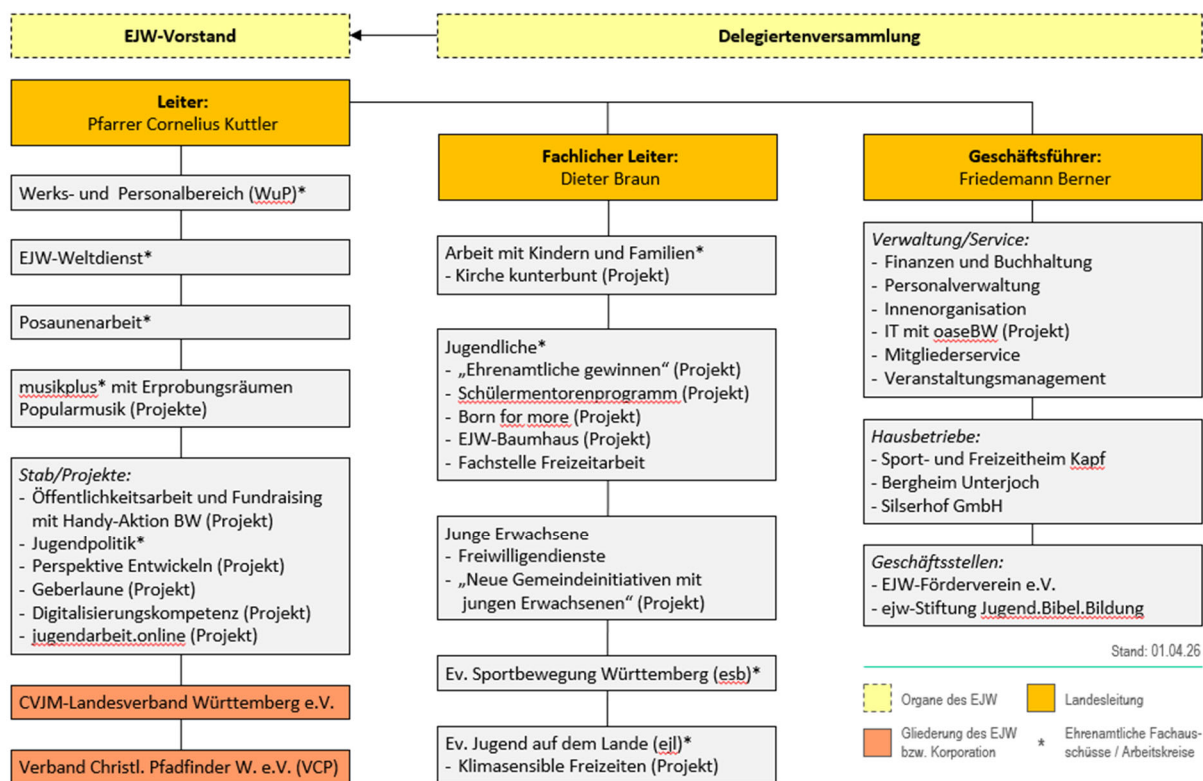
EJW-Vorstand

Delegiertenversammlung

Leiter:
Pfarrer Cornelius Kuttler

Werks- und Personalbereich (WuP)*

EJW-Weltdienst*

Posaunenarbeit*

musikplus* mit Erprobungsräumen Popularmusik (Projekte)

Stab/Projekte:
- Öffentlichkeitsarbeit und Fundraising mit Handy-Aktion BW (Projekt)
- Jugendpolitik*
- Perspektive Entwickeln (Projekt)
- Geberlaune (Projekt)
- Digitalisierungskompetenz (Projekt)
- jugendarbeit.online (Projekt)

CVJM-Landesverband Württemberg e.V.

Verband Christl. Pfadfinder W. e.V. (VCP)

Fachlicher Leiter:
Dieter Braun

Arbeit mit Kindern und Familien*
- Kirche kunterbunt (Projekt)

Jugendliche*
- „Ehrenamtliche gewinnen" (Projekt)
- Schülermentorenprogramm (Projekt)
- Born for more (Projekt)
- EJW-Baumhaus (Projekt)
- Fachstelle Freizeitarbeit

Junge Erwachsene
- Freiwilligendienste
- „Neue Gemeindeinitiativen mit jungen Erwachsenen" (Projekt)

Ev. Sportbewegung Württemberg (esb)*

Ev. Jugend auf dem Lande (ejl)*
- Klimasensible Freizeiten (Projekt)

Geschäftsführer:
Friedemann Berner

Verwaltung/Service:
- Finanzen und Buchhaltung
- Personalverwaltung
- Innenorganisation
- IT mit oaseBW (Projekt)
- Mitgliederservice
- Veranstaltungsmanagement

Hausbetriebe:
- Sport- und Freizeitheim Kapf
- Bergheim Unterjoch
- Silserhof GmbH

Geschäftsstellen:
- EJW-Förderverein e.V.
- ejw-Stiftung Jugend.Bibel.Bildung

Stand: 01.04.26

Organe des EJW

Landesleitung

Gliederung des EJW bzw. Korporation

* Ehrenamtliche Fachausschüsse / Arbeitskreise